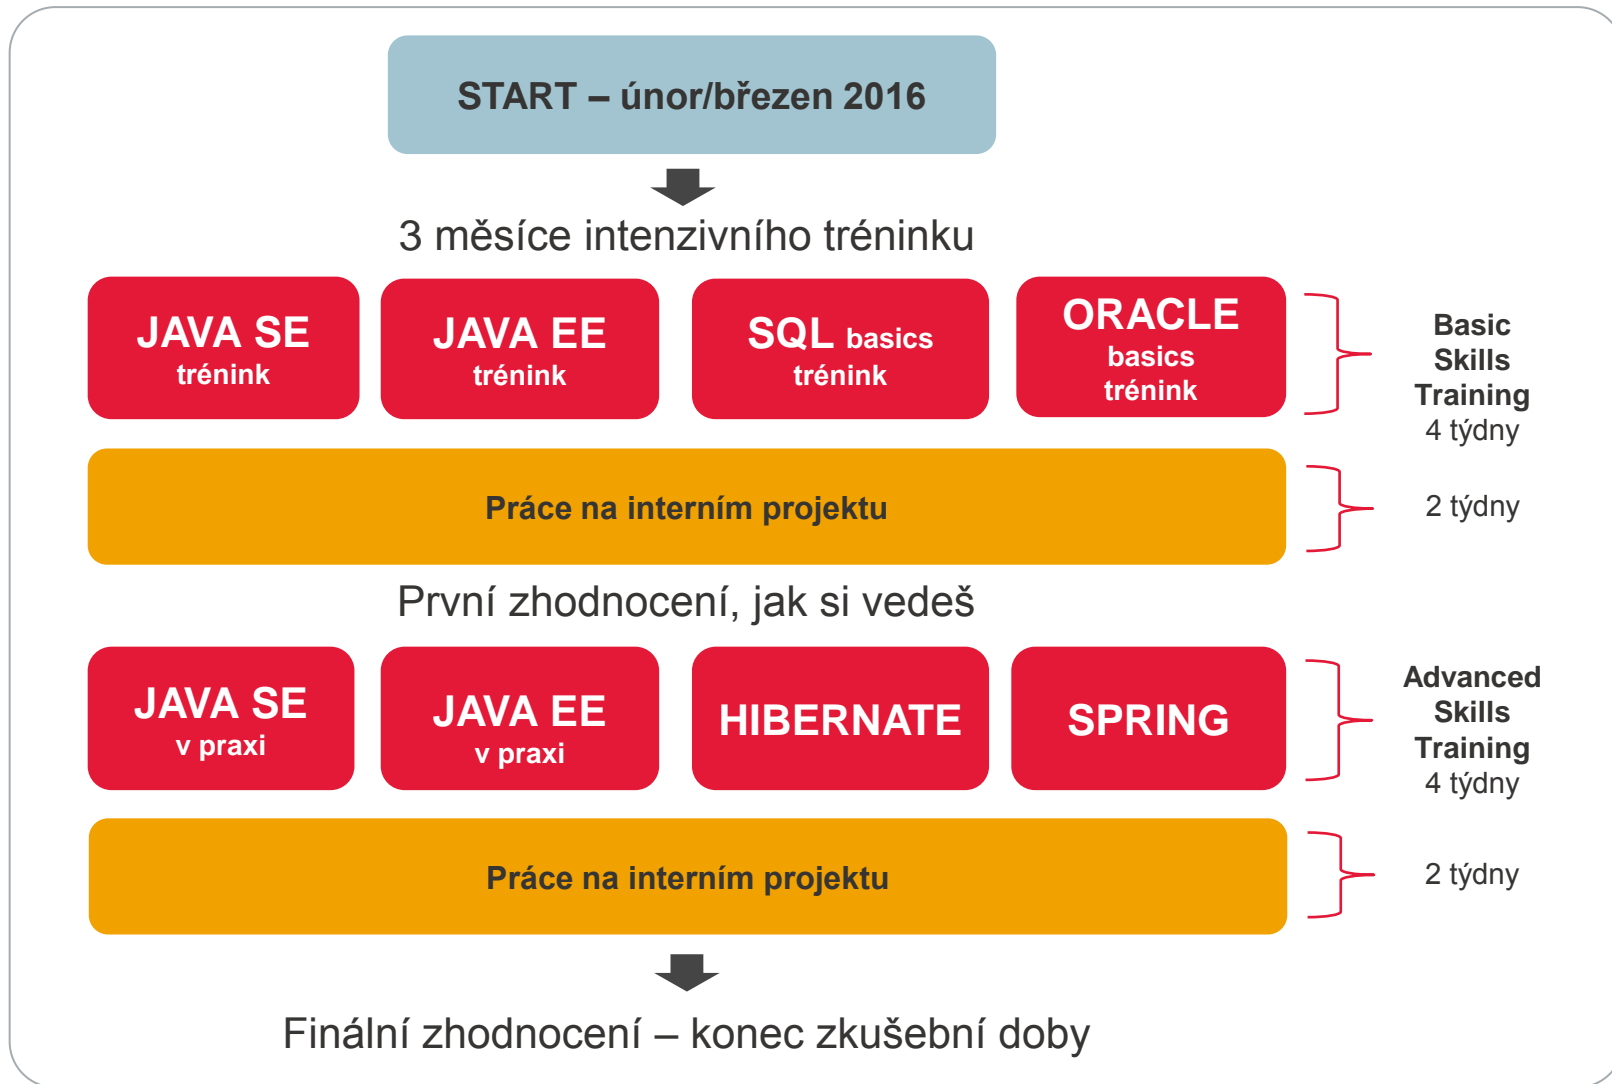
START – únor/březen 2016

3 měsíce intenzivního tréninku

JAVA SE trénink

JAVA EE trénink

SQL basics trénink

ORACLE basics trénink

Basic Skills Training 4 týdny

Práce na interním projektu

2 týdny

První zhodnocení, jak si vedeš

JAVA SE v praxi

JAVA EE v praxi

HIBERNATE

SPRING

Advanced Skills Training 4 týdny

Práce na interním projektu

2 týdny

Finální zhodnocení – konec zkušební doby